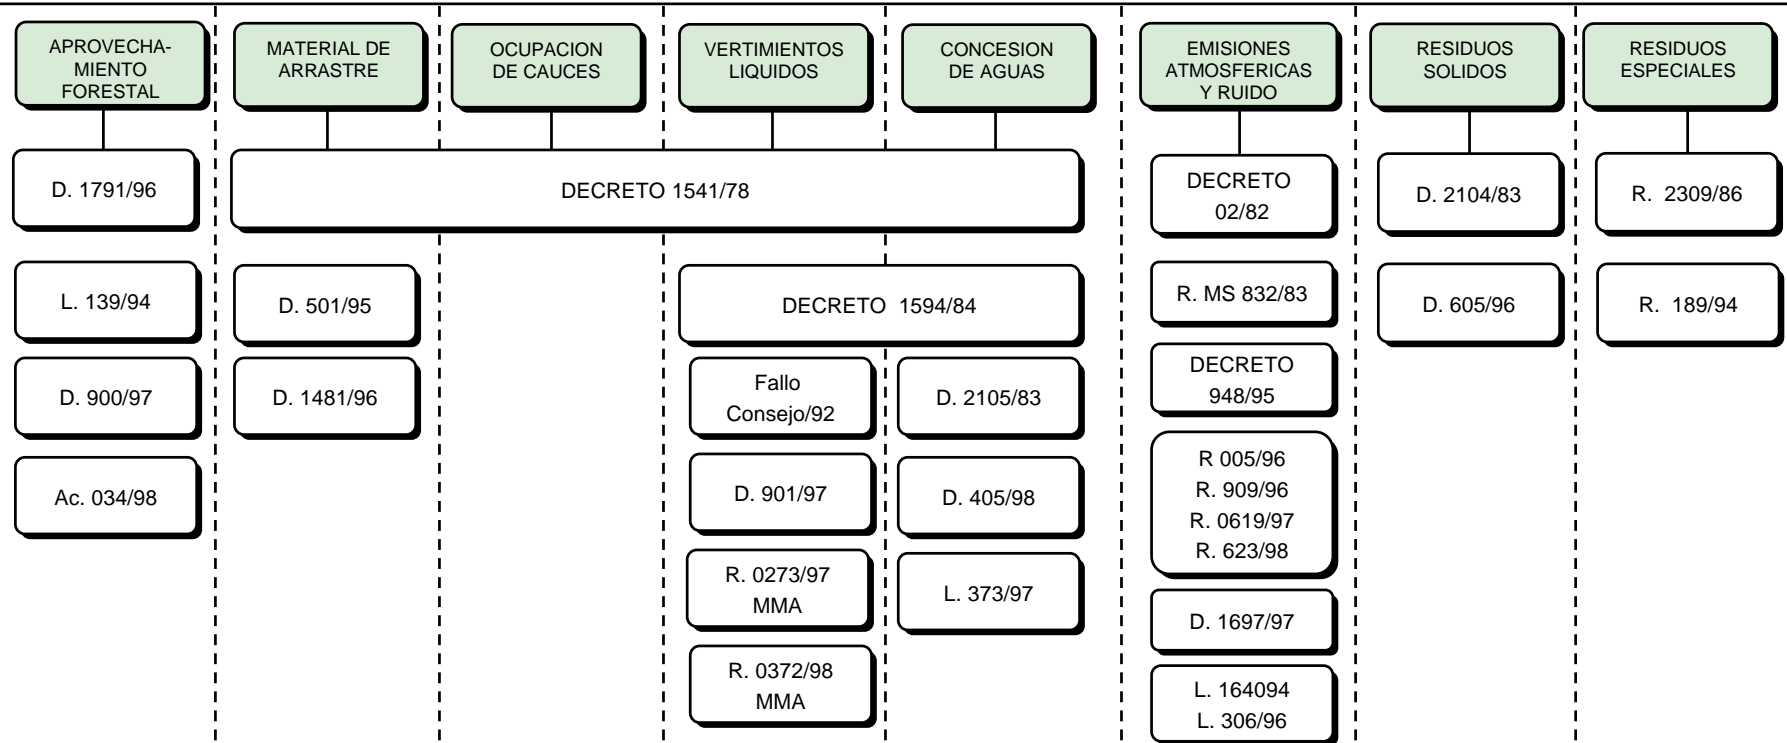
APROVECHAMIENTO FORESTAL

MATERIAL DE ARRASTRE

OCUPACION DE CAUCES

VERTIMIENTOS LIQUIDOS

CONCESION DE AGUAS

EMISIONES ATMOSFERICAS Y RUIDO

RESIDUOS SOLIDOS

RESIDUOS ESPECIALES

D. 1791/96

DECRETO 1541/78

DECRETO 02/82

D. 2104/83

R. 2309/86

L. 139/94

D. 501/95

DECRETO 1594/84

R. MS 832/83

D. 605/96

R. 189/94

D. 900/97

D. 1481/96

Fallo Consejo/92

D. 2105/83

DECRETO 948/95

Ac. 034/98

D. 901/97

D. 405/98

R 005/96
R. 909/96
R. 0619/97
R. 623/98

R. 0273/97 MMA

L. 373/97

D. 1697/97

R. 0372/98 MMA

L. 164094
L. 306/96